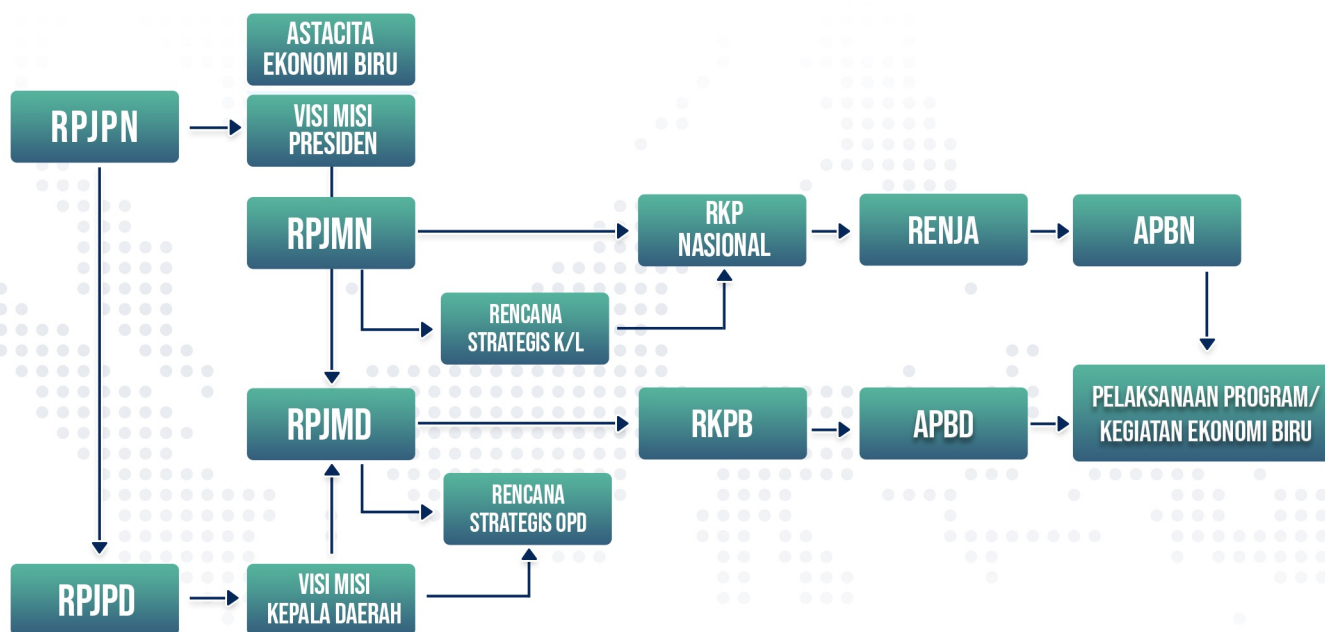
ASTACITA EKONOMI BIRU

RPJPN

VISI MISI PRESIDEN

RPJMN

RKP NASIONAL

RENJA

APBN

RENCANA STRATEGIS K/L

RPJMD

RKPB

APBD

PELAKSANAAN PROGRAM/ KEGIATAN EKONOMI BIRU

RENCANA STRATEGIS OPD

RPJPD

VISI MISI KEPALA DAERAH